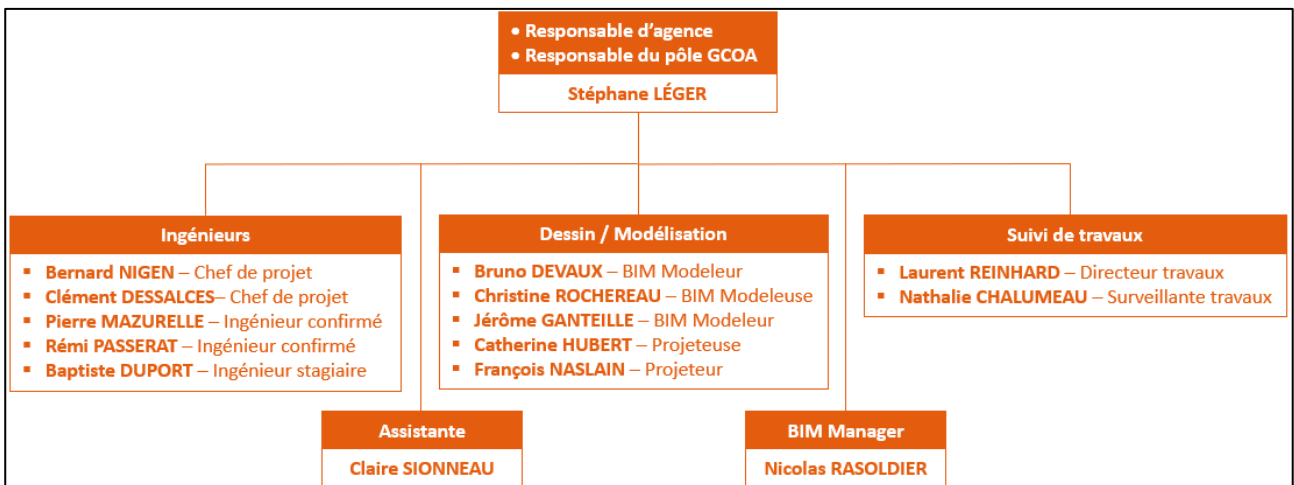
• Responsable d’agence
• Responsable du pôle GCOA

Stéphane LÉGER

Ingénieurs

- Bernard NIGEN – Chef de projet
- Clément DESSALCES– Chef de projet
- Pierre MAZURELLE – Ingénieur confirmé
- Rémi PASSERAT – Ingénieur confirmé
- Baptiste DUPORT – Ingénieur stagiaire

Dessin / Modélisation

- Bruno DEVAUX – BIM Modeleur
- Christine ROCHEREAU – BIM Modeleuse
- Jérôme GANTEILLE – BIM Modeleur
- Catherine HUBERT – Projeteuse
- François NASLAIN – Projeteur

Suivi de travaux

- Laurent REINHARD – Directeur travaux
- Nathalie CHALUMEAU – Surveillante travaux

Assistante

Claire SIONNEAU

BIM Manager

Nicolas RASOLDIER